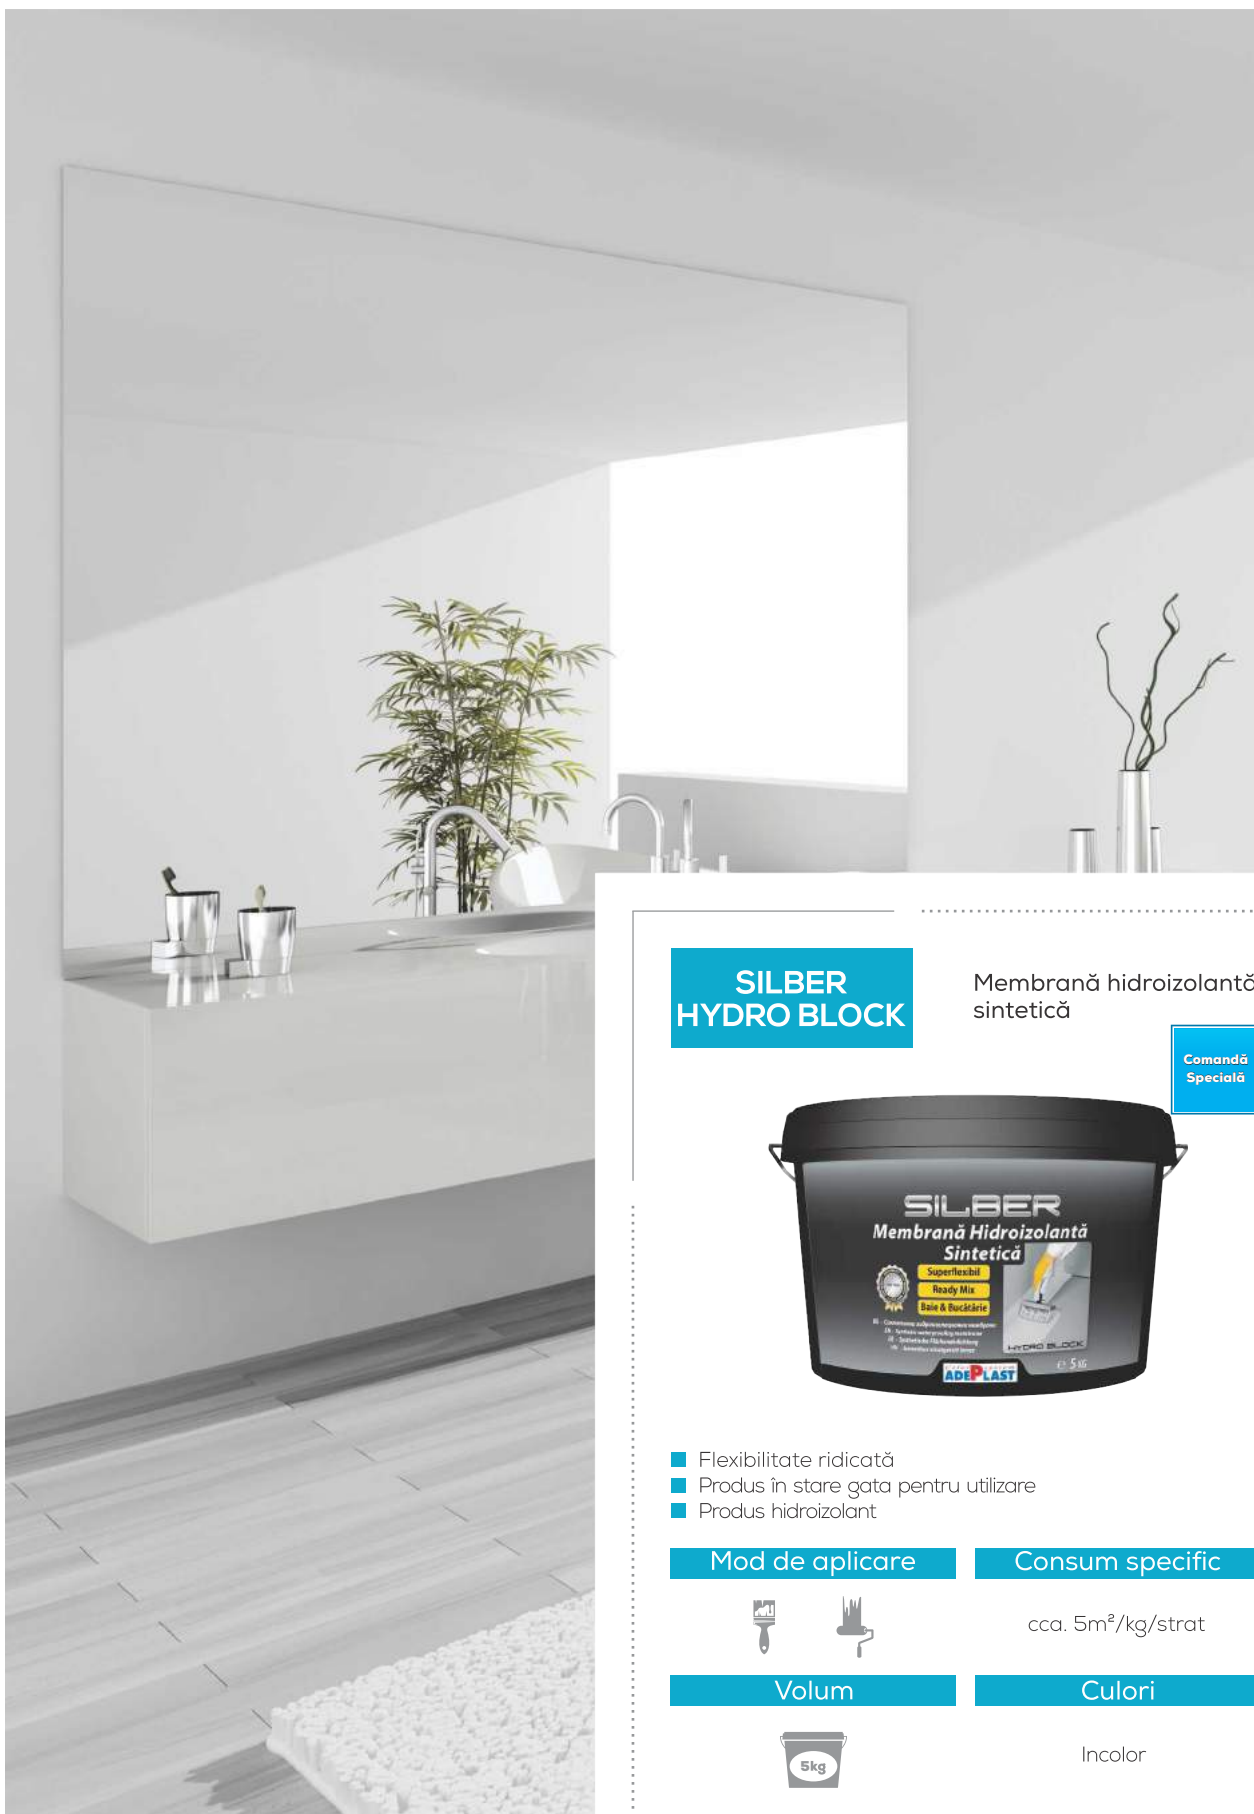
SILBER
HYDRO BLOCK

Membrană hidroizolantă sintetică

Comandă Specială

SILBER
Membrană Hidroizolantă Sintetică
Superflexibil
Ready Mix
Baie & Bucătărie
HYDRO BLOCK
ADEPLAST
5 kg

Flexibilitate ridicată
Produs în stare gata pentru utilizare
Produs hidroizolant

| Mod de aplicare | Consum specific |
|---|---|
| | cca. 5m²/kg/strat |
| Volum | Culori |
| 5kg | Incolor |